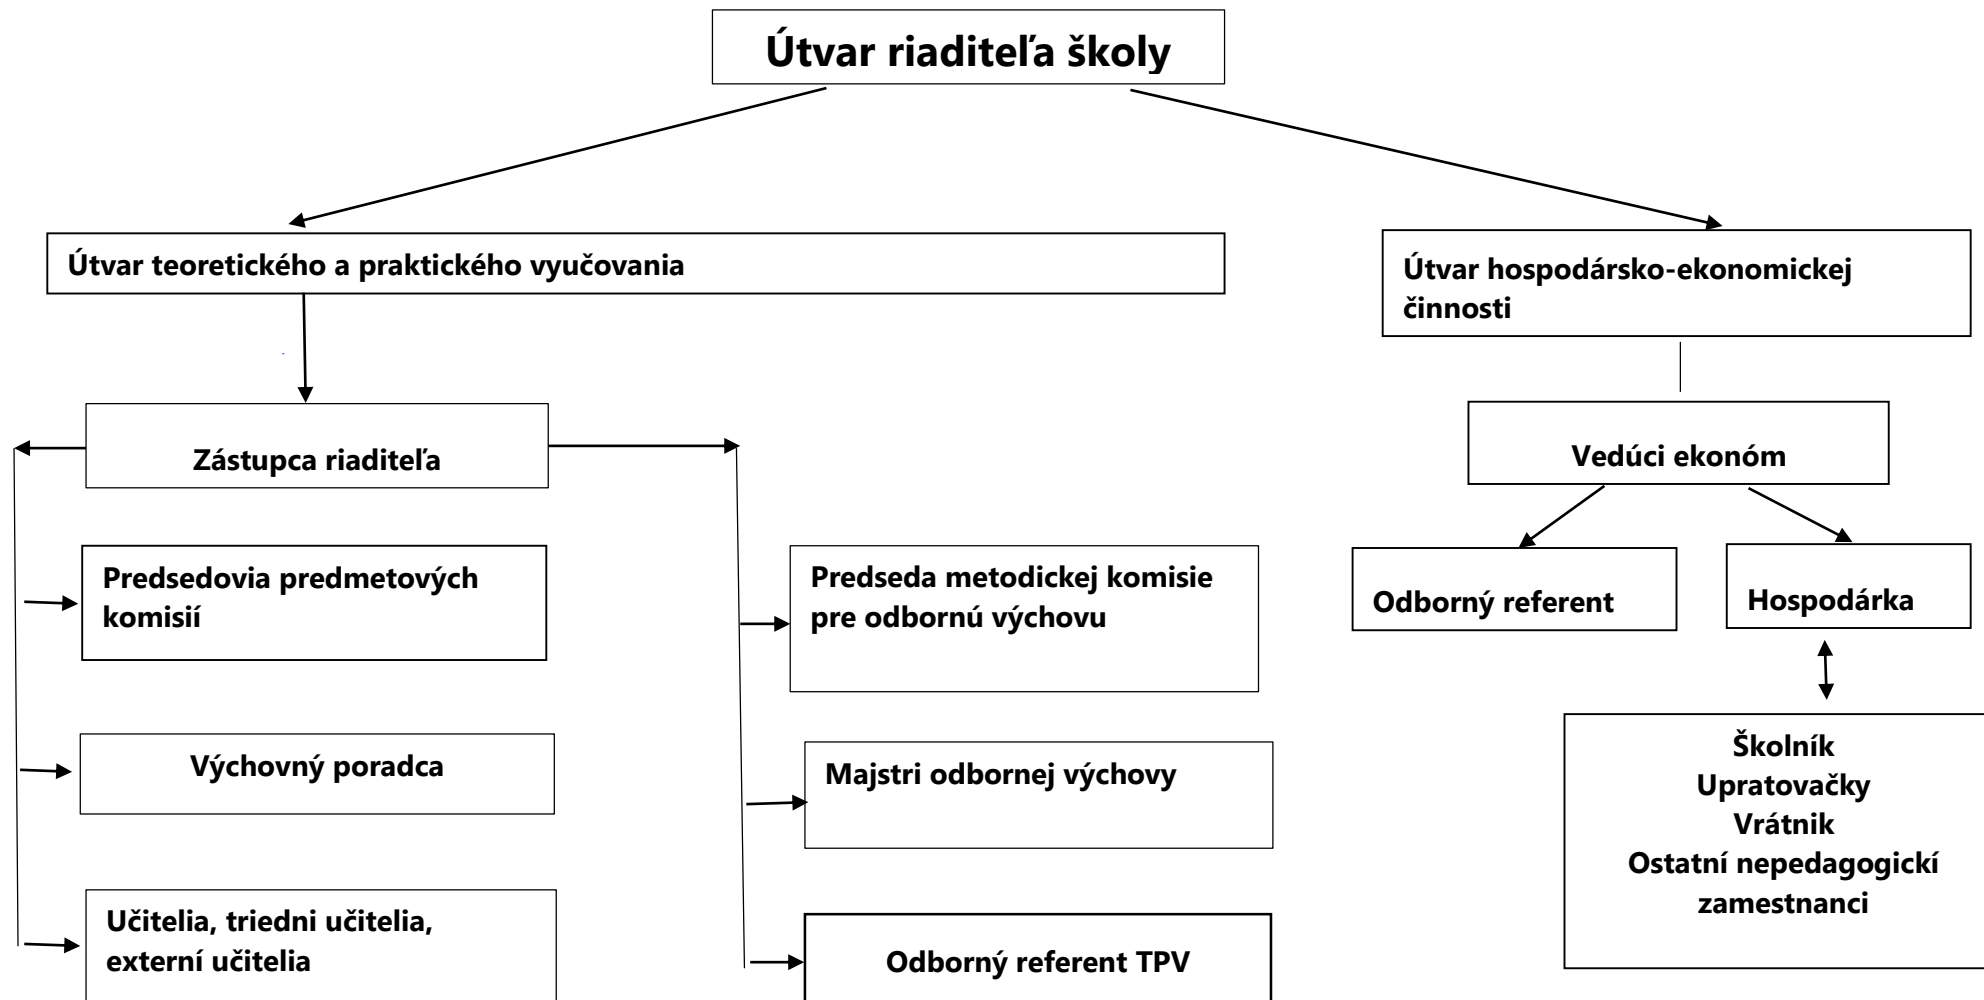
Útvar riaditeľa školy

Útvar teoretického a praktického vyučovania

Zástupca riaditeľa

Predsedovia predmetových komisií

Výchovný poradca

Učitelia, triedni učitelia, externí učitelia

Predseda metodickej komisie pre odbornú výchovu

Majstri odbornej výchovy

Odborný referent TPV

Útvar hospodársko-ekonomickej činnosti

Vedúci ekonóm

Odborný referent

Hospodárka

Školník
Upratovačky
Vrátnik
Ostatní nepedagogickí zamestnanci